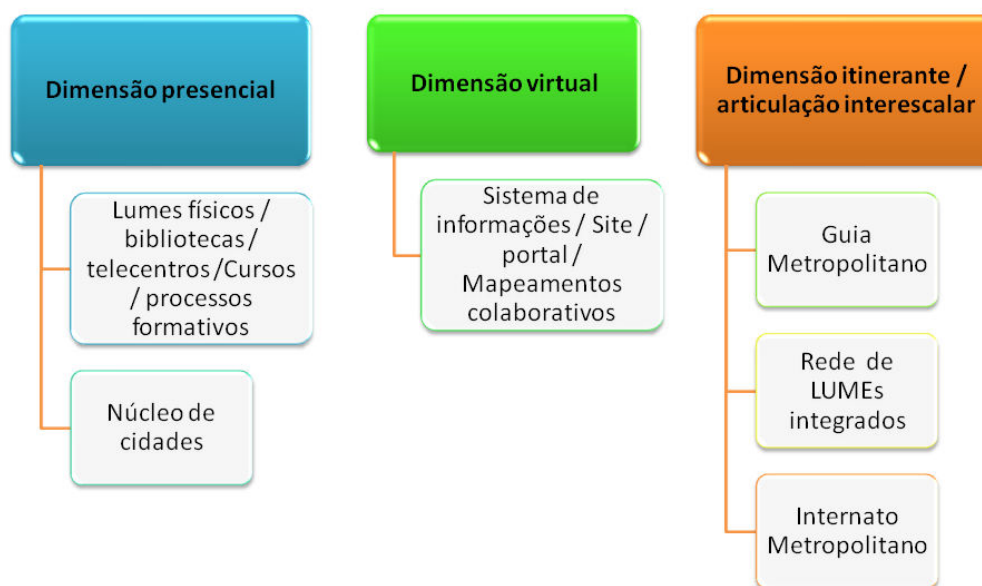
Dimensão presencial

Lumes físicos / bibliotecas / telecentros /Cursos / processos formativos

Núcleo de cidades

Dimensão virtual

Sistema de informações / Site / portal / Mapeamentos colaborativos

Dimensão itinerante / articulação interescalar

Guia Metropolitano

Rede de LUMEs integrados

Internato Metropolitano